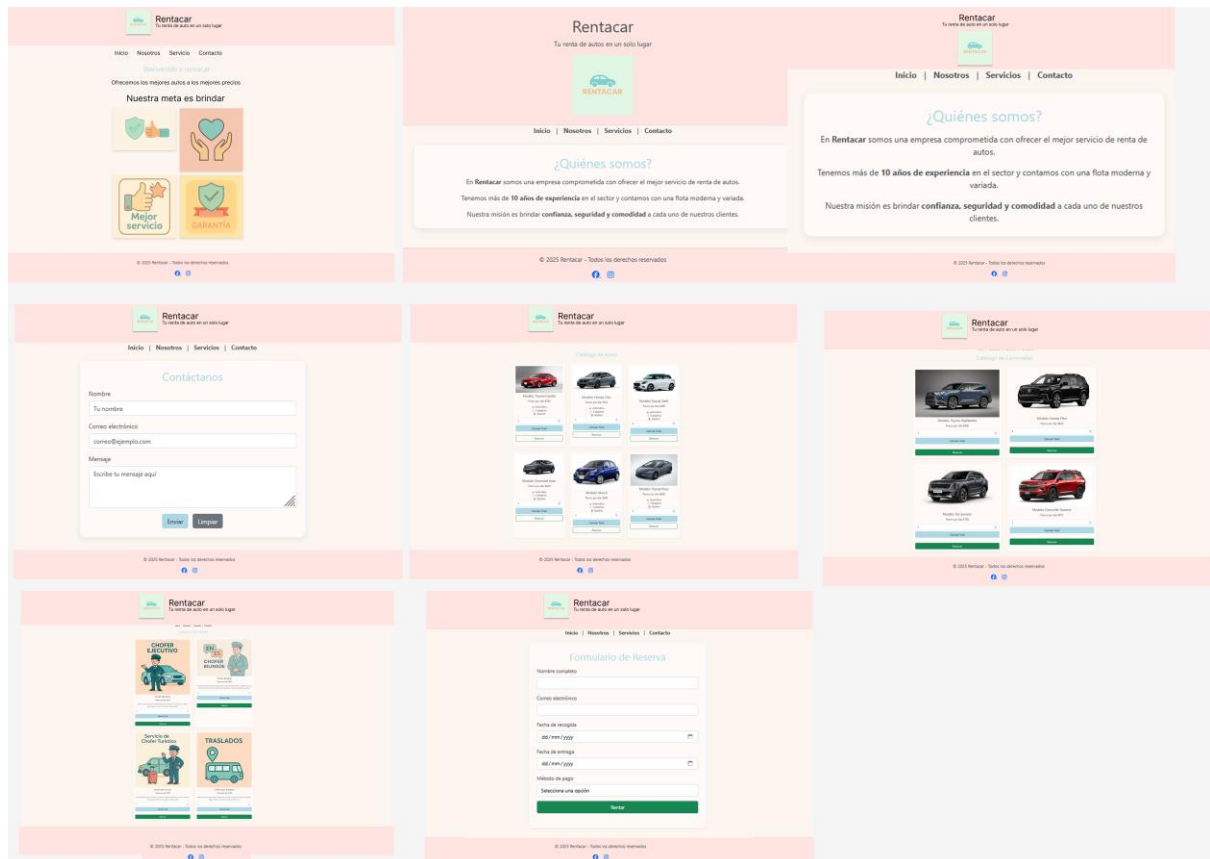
Rentacar
Tu renta de auto en un solo lugar

Inicio Nosotros Servicio Contacto

Bienvenido a rentacar

Ofrecemos los mejores autos a los mejores precios

Nuestra meta es brindar

Mejor servicio

GARANTÍA

© 2025 Rentacar - Todos los derechos reservados

Rentacar

Tu renta de autos en un solo lugar

RENTACAR

Inicio | Nosotros | Servicios | Contacto

¿Quiénes somos?

En **Rentacar** somos una empresa comprometida con ofrecer el mejor servicio de renta de autos.

Tenemos más de **10 años de experiencia** en el sector y contamos con una flota moderna y variada.

Nuestra misión es brindar **confianza, seguridad y comodidad** a cada uno de nuestros clientes.

© 2025 Rentacar - Todos los derechos reservados

Rentacar
Tu renta de auto en un solo lugar

Inicio | Nosotros | Servicios | Contacto

¿Quiénes somos?

En **Rentacar** somos una empresa comprometida con ofrecer el mejor servicio de renta de autos.

Tenemos más de **10 años de experiencia** en el sector y contamos con una flota moderna y variada.

Nuestra misión es brindar **confianza, seguridad y comodidad** a cada uno de nuestros clientes.

© 2025 Rentacar - Todos los derechos reservados

Rentacar
Tu renta de auto en un solo lugar

Inicio | Nosotros | Servicios | Contacto

Contáctanos

Nombre
Tu nombre
Correo electrónico
correo@ejemplo.com
Mensaje
Escribe tu mensaje aquí

Enviar Limpiar

© 2025 Rentacar - Todos los derechos reservados

Rentacar
Tu renta de auto en un solo lugar

Catálogo de Autos

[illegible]

© 2025 Rentacar - Todos los derechos reservados

Rentacar
Tu renta de auto en un solo lugar

Catálogo de camionetas

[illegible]

© 2025 Rentacar - Todos los derechos reservados

Rentacar
Tu renta de auto en un solo lugar

CHOFER EJECUTIVO

CHOFER BILINGÜE

Servicio de Chofer Turístico

TRASLADOS

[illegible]

© 2025 Rentacar - Todos los derechos reservados

Rentacar
Tu renta de auto en un solo lugar

Inicio | Nosotros | Servicios | Contacto

Formulario de Reserva

Nombre completo

Correo electrónico

Fecha de recogida
dd/mm/yyyy

Fecha de entrega
dd/mm/yyyy

Método de pago
Selecciona una opción

Rentar

© 2025 Rentacar - Todos los derechos reservados